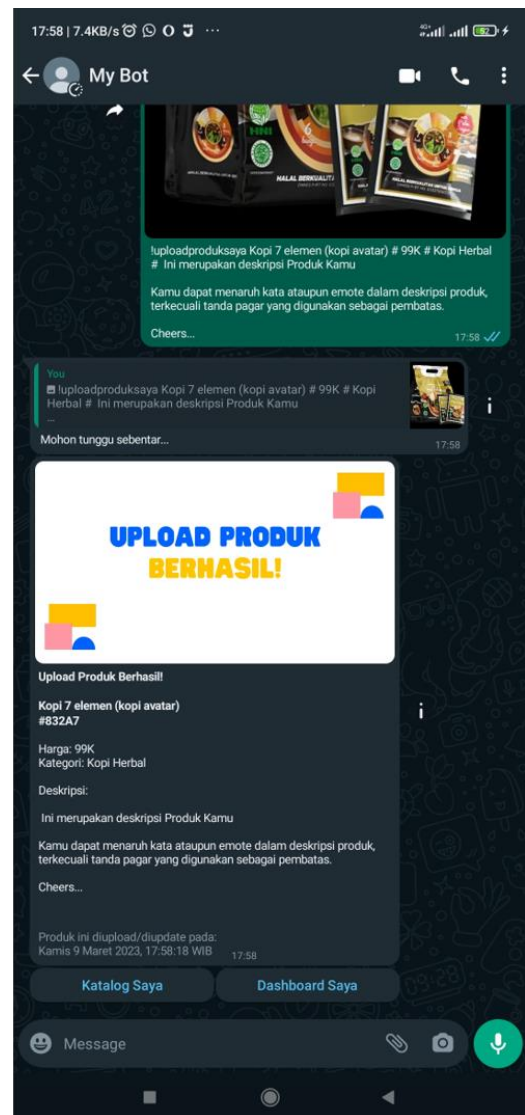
17:58 | 7.4KB/s ⋯

My Bot

HNI

HALAL BERKUALITAS

HALAL BERKUALITAS

!uploadproduksaya Kopi 7 elemen (kopi avatar) # 99K # Kopi Herbal # Ini merupakan deskripsi Produk Kamu

Kamu dapat menaruh kata ataupun emote dalam deskripsi produk, terkecuali tanda pagar yang digunakan sebagai pembatas.

Cheers...

17:58

You
!uploadproduksaya Kopi 7 elemen (kopi avatar) # 99K # Kopi Herbal # Ini merupakan deskripsi Produk Kamu
...

Mohon tunggu sebentar...

17:58

UPLOAD PRODUK BERHASIL!

Upload Produk Berhasil!

Kopi 7 elemen (kopi avatar)
#832A7

Harga: 99K
Kategori: Kopi Herbal

Deskripsi:

Ini merupakan deskripsi Produk Kamu

Kamu dapat menaruh kata ataupun emote dalam deskripsi produk, terkecuali tanda pagar yang digunakan sebagai pembatas.

Cheers...

Produk ini diupload/diupdate pada:
Kamis 9 Maret 2023, 17:58:18 WIB 17:58

Katalog Saya

Dashboard Saya

Message